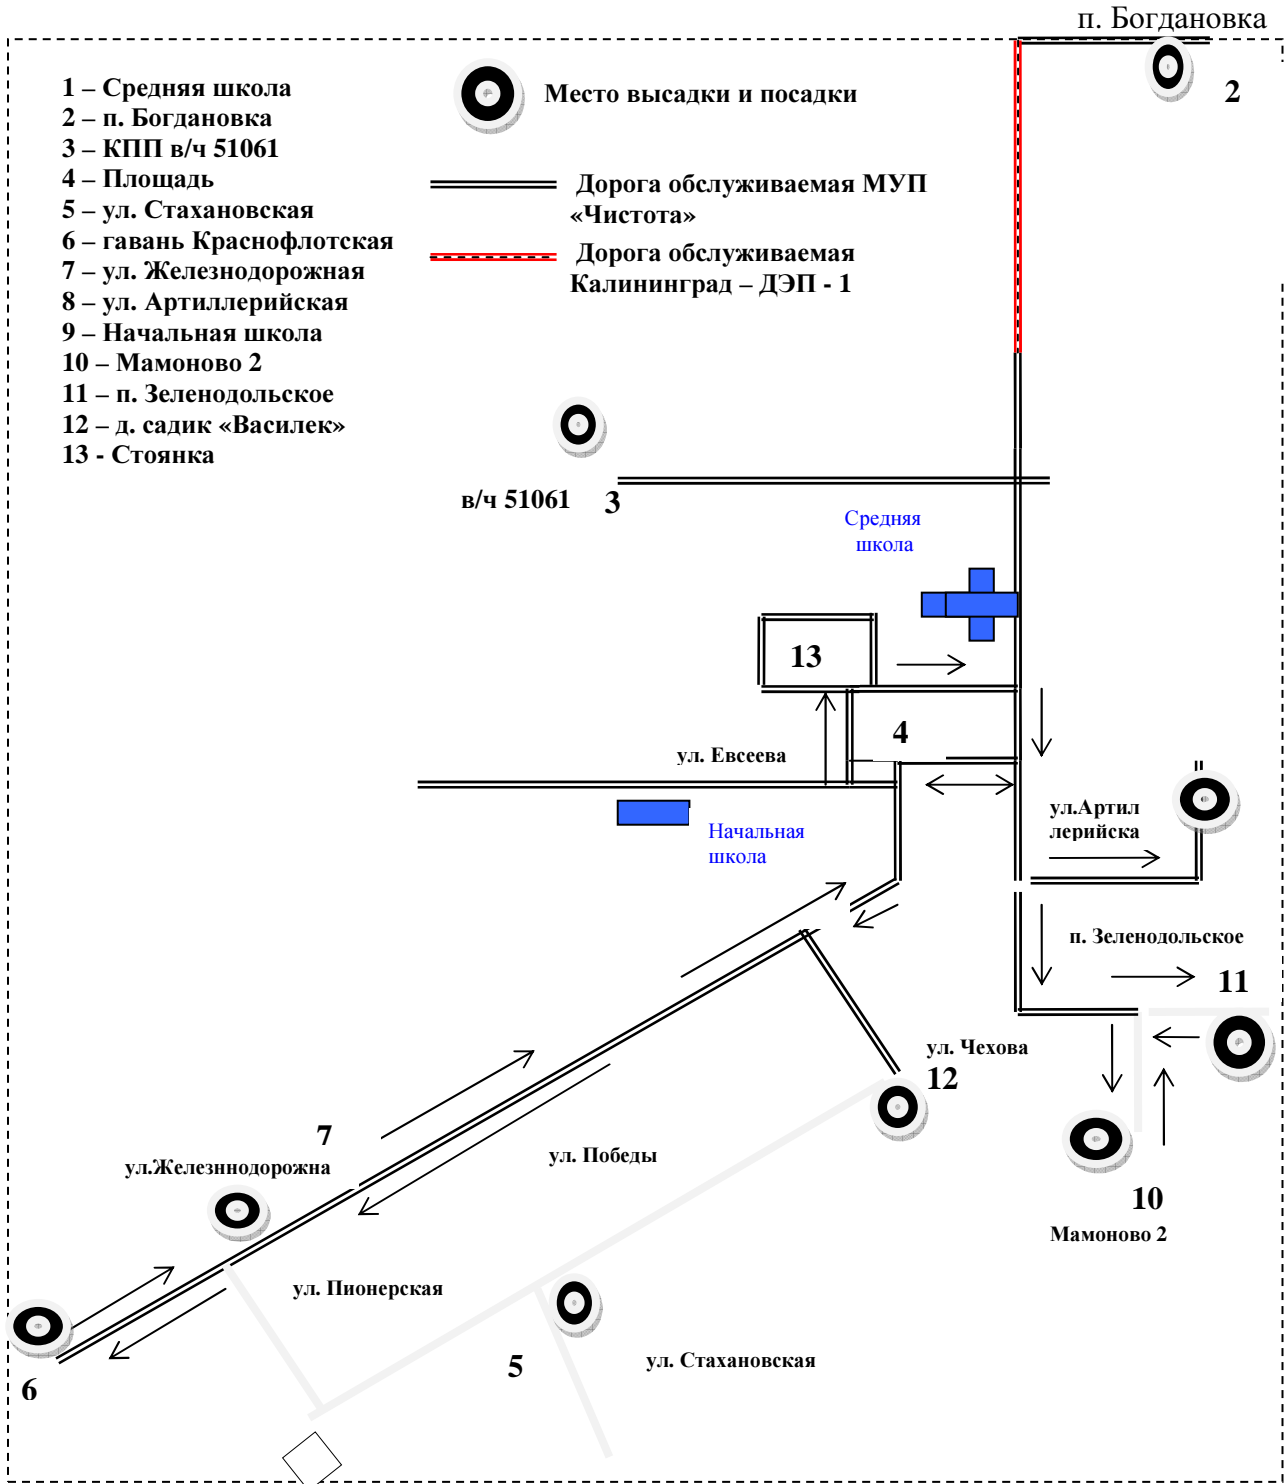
п. Богдановка

1 – Средняя школа
2 – п. Богдановка
3 – КПП в/ч 51061
4 – Площадь
5 – ул. Стахановская
6 – гавань Краснофлотская
7 – ул. Железнодорожная
8 – ул. Артиллерийская
9 – Начальная школа
10 – Мамоново 2
11 – п. Зеленодольское
12 – д. садик «Василек»
13 - Стоянка

Место высадки и посадки

Дорога обслуживаемая МУП «Чистота»

Дорога обслуживаемая Калининград – ДЭП - 1

2

в/ч 51061 3

Средняя школа

13

4

ул. Евсеева

Начальная школа

ул.Артил лерийска

п. Зеленодольское

11

ул. Чехова

12

10

Мамоново 2

7

ул.Железнодорожна

ул. Победы

ул. Пионерская

6

5

ул. Стахановская